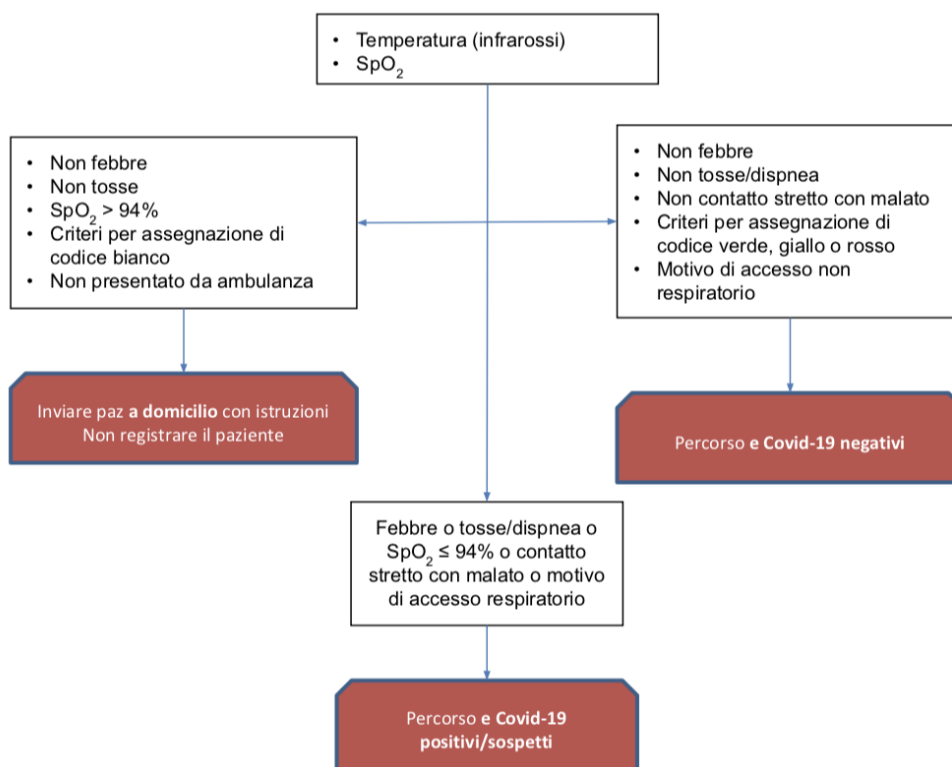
• Temperatura (infrarossi)
• $SpO_2$

• Non febbre
• Non tosse
• $SpO_2 > 94\%$
• Criteri per assegnazione di codice bianco
• Non presentato da ambulanza

• Non febbre
• Non tosse/dispnea
• Non contatto stretto con malato
• Criteri per assegnazione di codice verde, giallo o rosso
• Motivo di accesso non respiratorio

Inviare paz **a domicilio** con istruzioni
Non registrare il paziente

Percorso **e Covid-19 negativi**

Febbre o tosse/dispnea o $SpO_2 \leq 94\%$ o contatto stretto con malato o motivo di accesso respiratorio

Percorso **e Covid-19 positivi/sospetti**